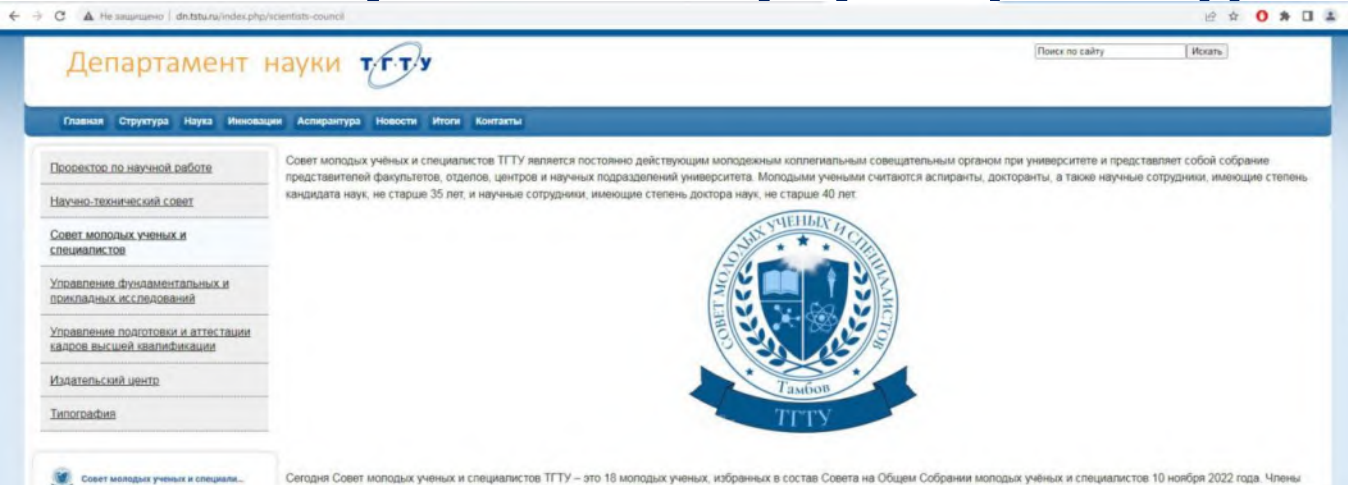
Не защищено | dn.tstu.ru/index.php/scientists-council

Департамент науки ТГТУ

Поиск по сайту Искать

Главная Структура Наука Инновации Аспирантура Новости Итоги Контакты

Проректор по научной работе

Научно-технический совет

Совет молодых ученых и специалистов

Управление фундаментальных и прикладных исследований

Управление подготовки и аттестации кадров высшей квалификации

Издательский центр

Типография

Совет молодых ученых и специали...

Совет молодых учёных и специалистов ТГТУ является постоянно действующим молодежным коллегиальным совещательным органом при университете и представляет собой собрание представителей факультетов, отделов, центров и научных подразделений университета. Молодыми учеными считаются аспиранты, докторанты, а также научные сотрудники, имеющие степень кандидата наук, не старше 35 лет, и научные сотрудники, имеющие степень доктора наук, не старше 40 лет.

СОВЕТ МОЛОДЫХ УЧЕНЫХ И СПЕЦИАЛИСТОВ

Тамбов

ТГТУ

Сегодня Совет молодых ученых и специалистов ТГТУ – это 18 молодых ученых, избранных в состав Совета на Общем Собрании молодых учёных и специалистов 10 ноября 2022 года. Члены